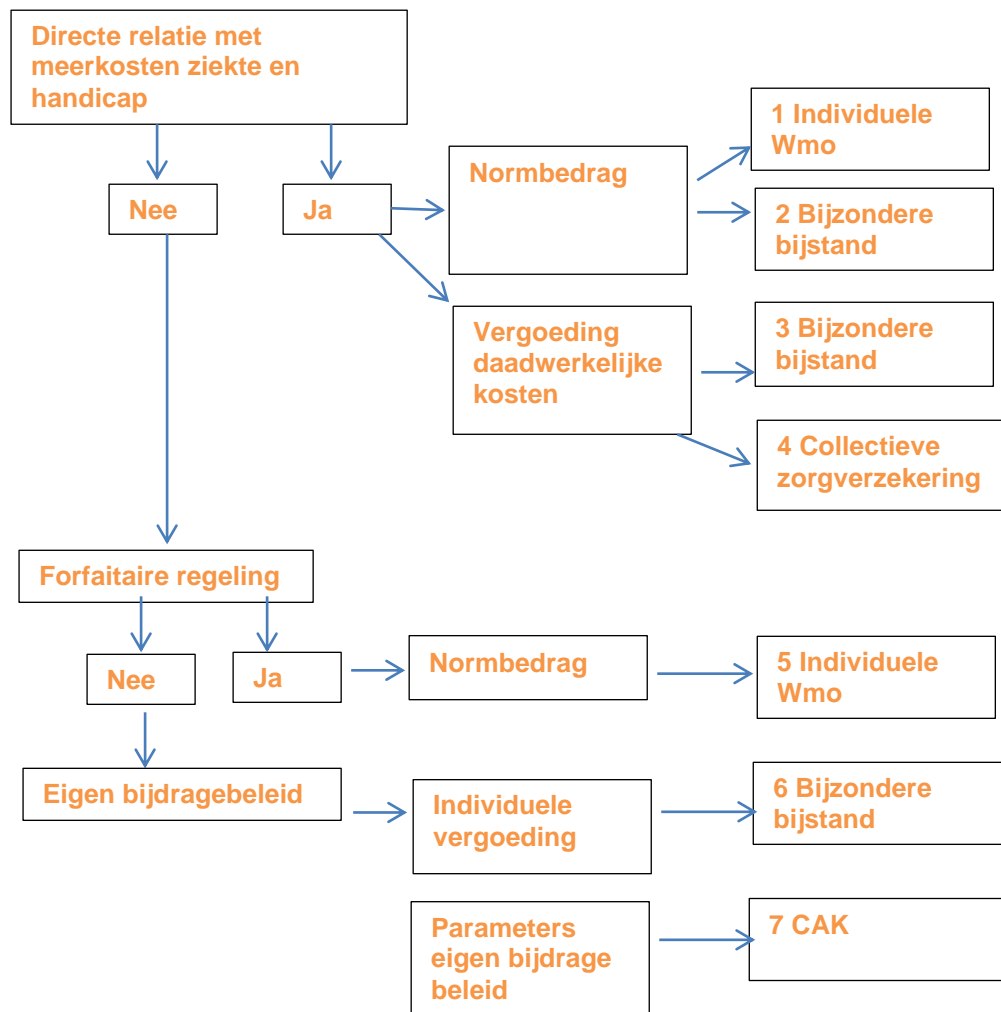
Directe relatie met meerkosten ziekte en handicap

Nee

Ja

Normbedrag

1 Individuele Wmo

2 Bijzondere bijstand

Vergoeding daadwerkelijke kosten

3 Bijzondere bijstand

4 Collectieve zorgverzekering

Forfaitaire regeling

Nee

Ja

Normbedrag

5 Individuele Wmo

Eigen bijdragebeleid

Individuele vergoeding

6 Bijzondere bijstand

Parameters eigen bijdrage beleid

7 CAK